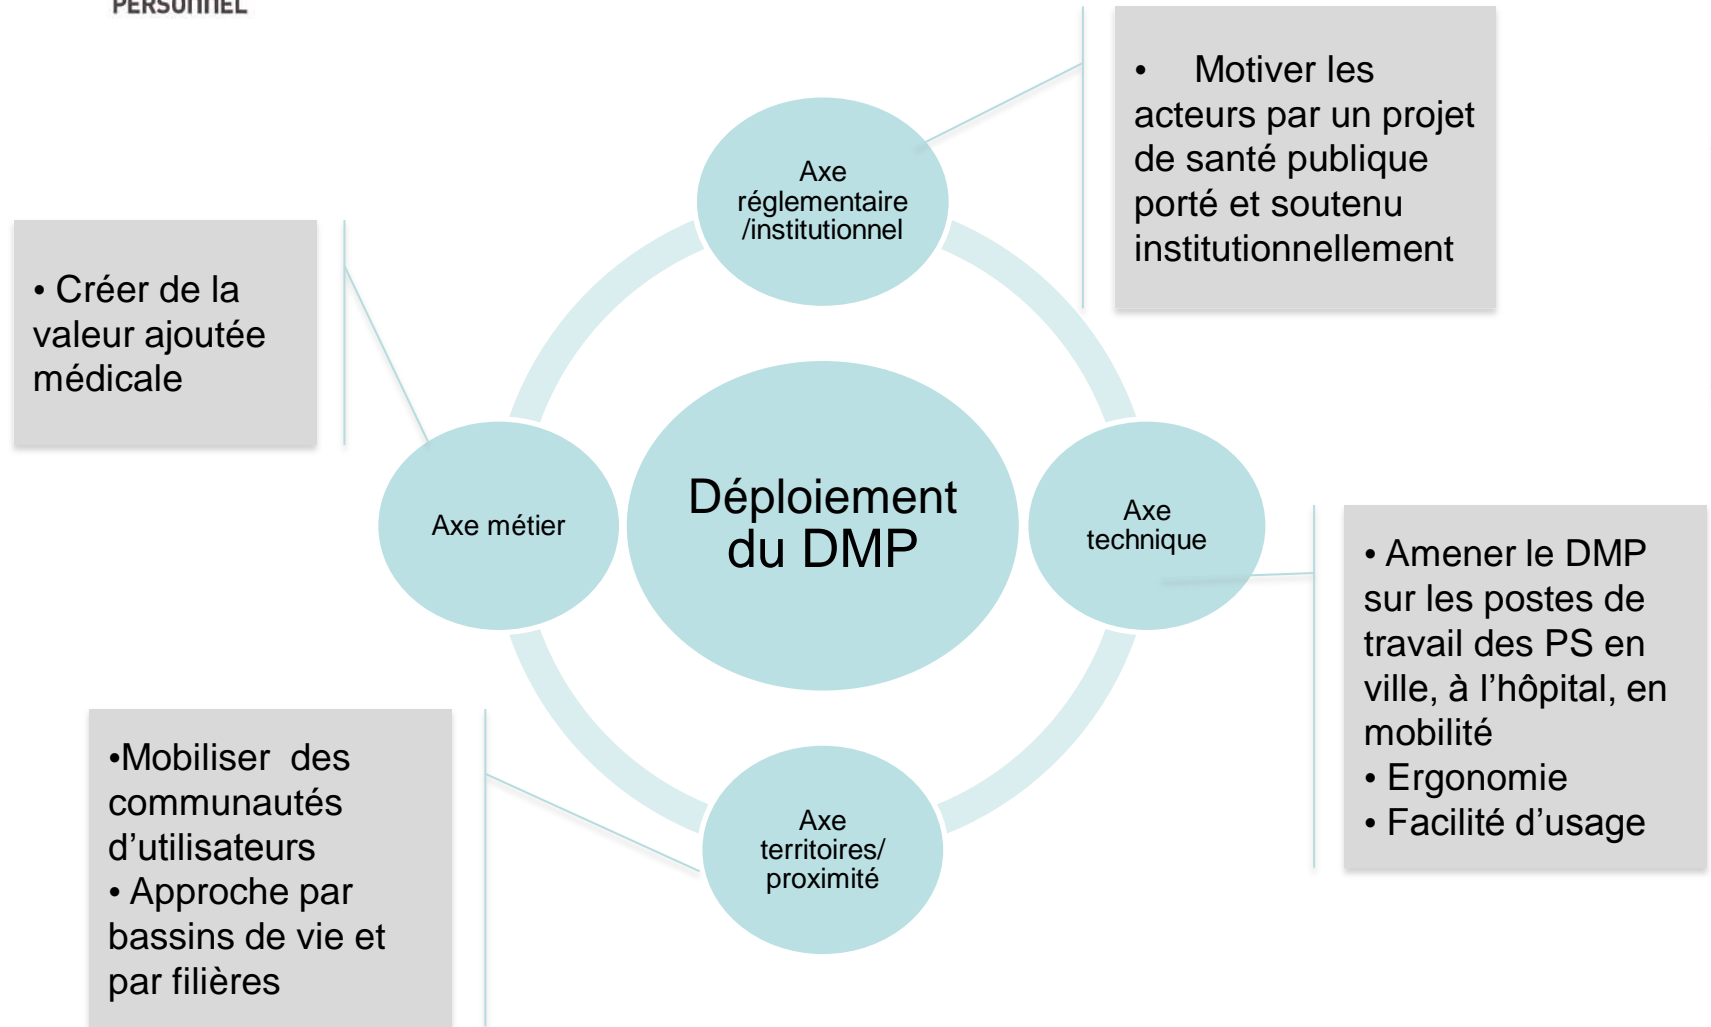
PERSONNEL

Axe réglementaire /institutionnel

• Motiver les acteurs par un projet de santé publique porté et soutenu institutionnellement

• Créer de la valeur ajoutée médicale

Axe métier

Déploiement du DMP

Axe technique

• Amener le DMP sur les postes de travail des PS en ville, à l'hôpital, en mobilité
• Ergonomie
• Facilité d'usage

•Mobiliser des communautés d'utilisateurs
• Approche par bassins de vie et par filières

Axe territoires/ proximité